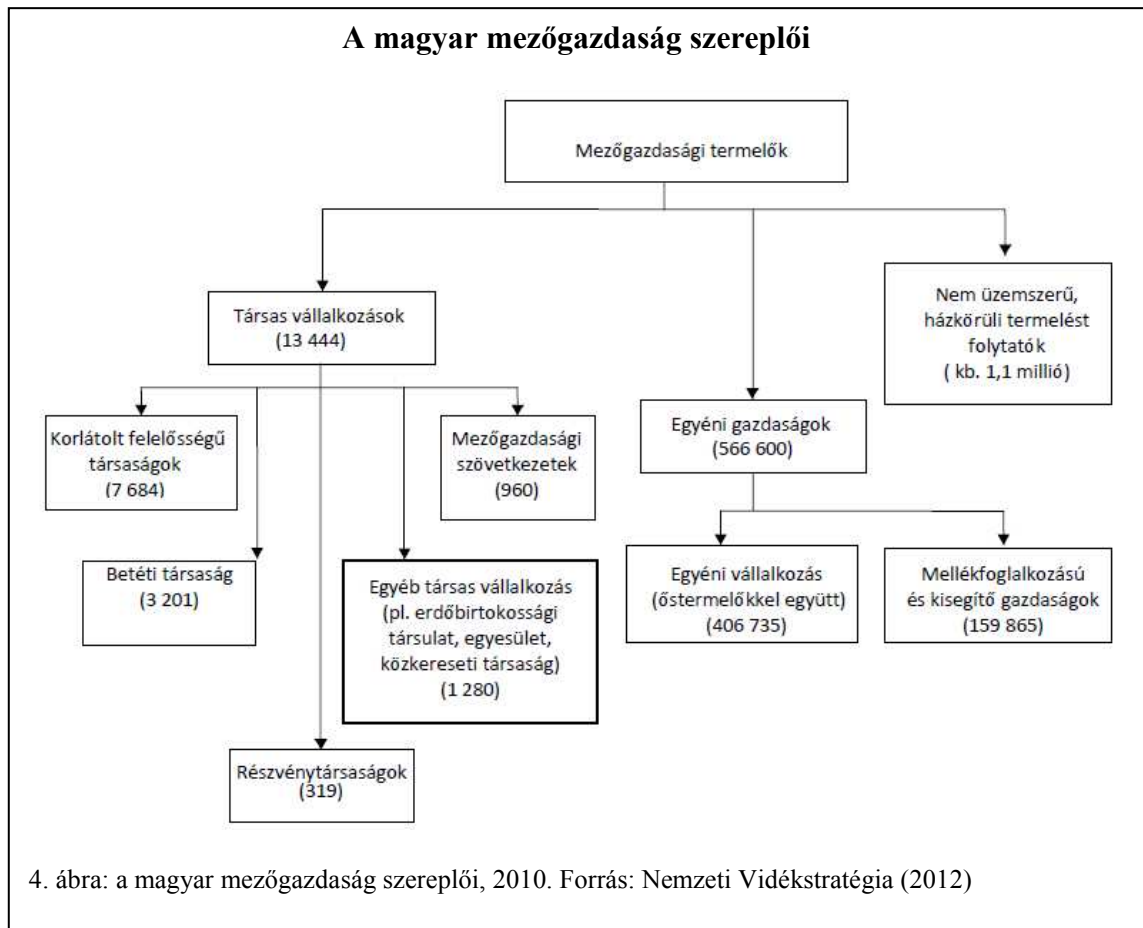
A magyar mezőgazdaság szereplői

Mezőgazdasági termelők

Társas vállalkozások
(13 444)

Egyéni gazdaságok
(566 600)

Nem üzemszerű, házkörüli termelést folytatók
( kb. 1,1 millió)

Korlátolt felelősségű társaságok
(7 684)

Mezőgazdasági szövetkezetek
(960)

Betéti társaság
(3 201)

Egyéb társas vállalkozás (pl. erdőbirtokossági társulat, egyesület, közkereseti társaság)
(1 280)

Részvénytársaságok
(319)

Egyéni vállalkozás (őstermelőkkel együtt)
(406 735)

Mellékfoglalkozású és kisegítő gazdaságok
(159 865)

4. ábra: a magyar mezőgazdaság szereplői, 2010. Forrás: Nemzeti Vidékstratégia (2012)